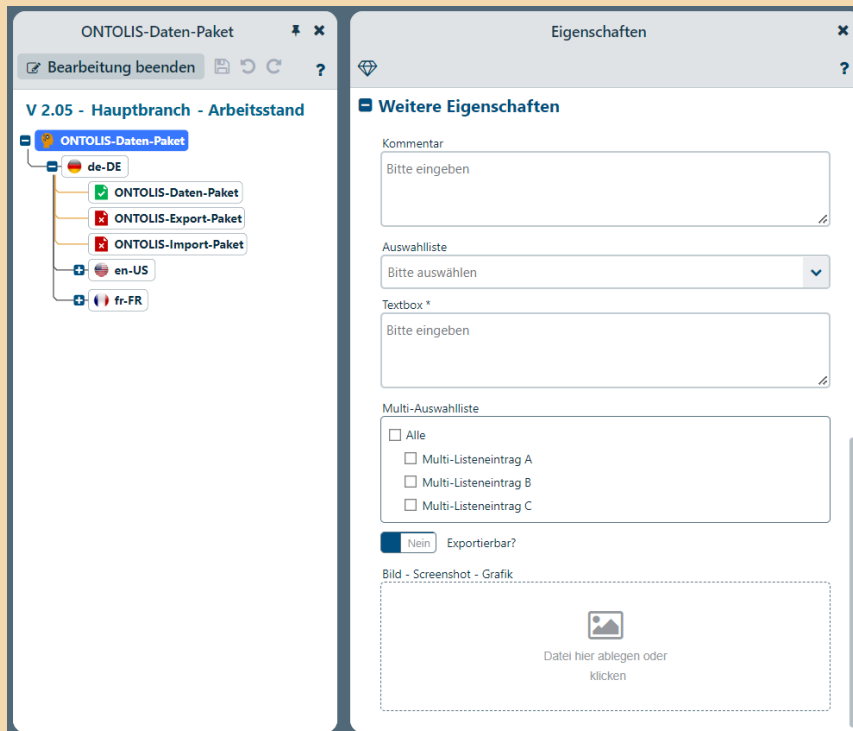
ONTOLIS-Daten-Paket

Bearbeitung beenden

?

V 2.05 - Hauptbranch - Arbeitsstand

ONTOLIS-Daten-Paket

de-DE

ONTOLIS-Daten-Paket

ONTOLIS-Export-Paket

ONTOLIS-Import-Paket

en-US

fr-FR

Eigenschaften

?

Weitere Eigenschaften

Kommentar

Bitte eingeben

Auswahlliste

Bitte auswählen

Textbox *

Bitte eingeben

Multi-Auswahlliste

Alle

Multi-Listeneintrag A

Multi-Listeneintrag B

Multi-Listeneintrag C

Nein Exportierbar?

Bild - Screenshot - Grafik

Datei hier ablegen oder klicken